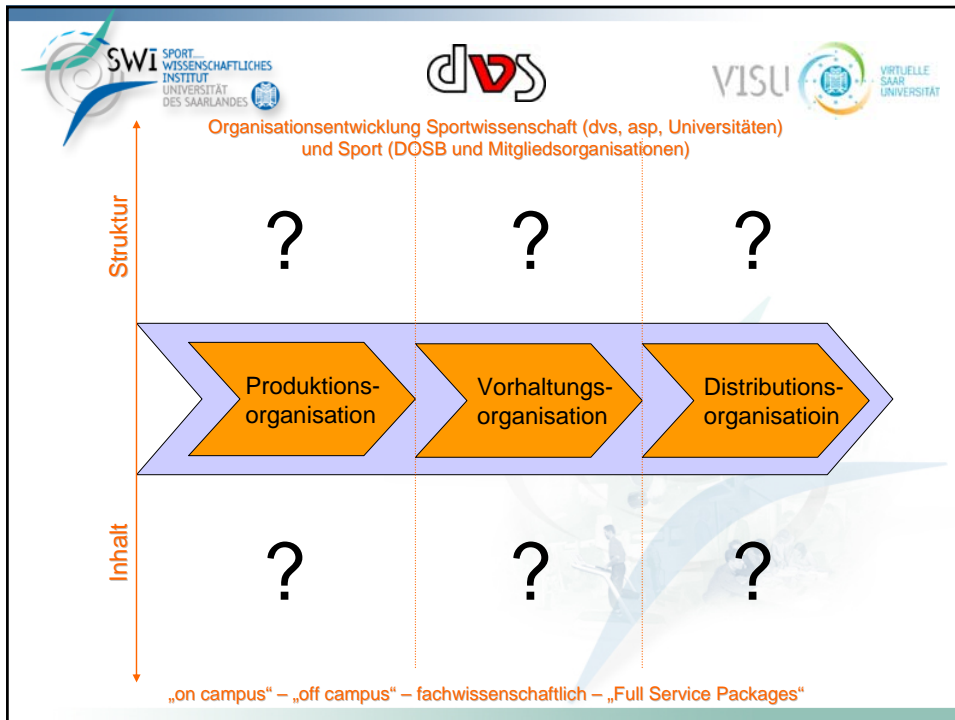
SWI SPORTWISSENSCHAFTLICHES INSTITUT UNIVERSITÄT DES SAARLANDES

dvs

VISU VIRTUELLE SAAR UNIVERSITÄT

Organisationsentwicklung Sportwissenschaft (dvs, asp, Universitäten) und Sport (DOSB und Mitgliedsorganisationen)

Struktur

? ? ?

Produktionsorganisation

Vorhaltungsorganisation

Distributionsorganisatioin

Inhalt

? ? ?

„on campus“ – „off campus“ – fachwissenschaftlich – „Full Service Packages“